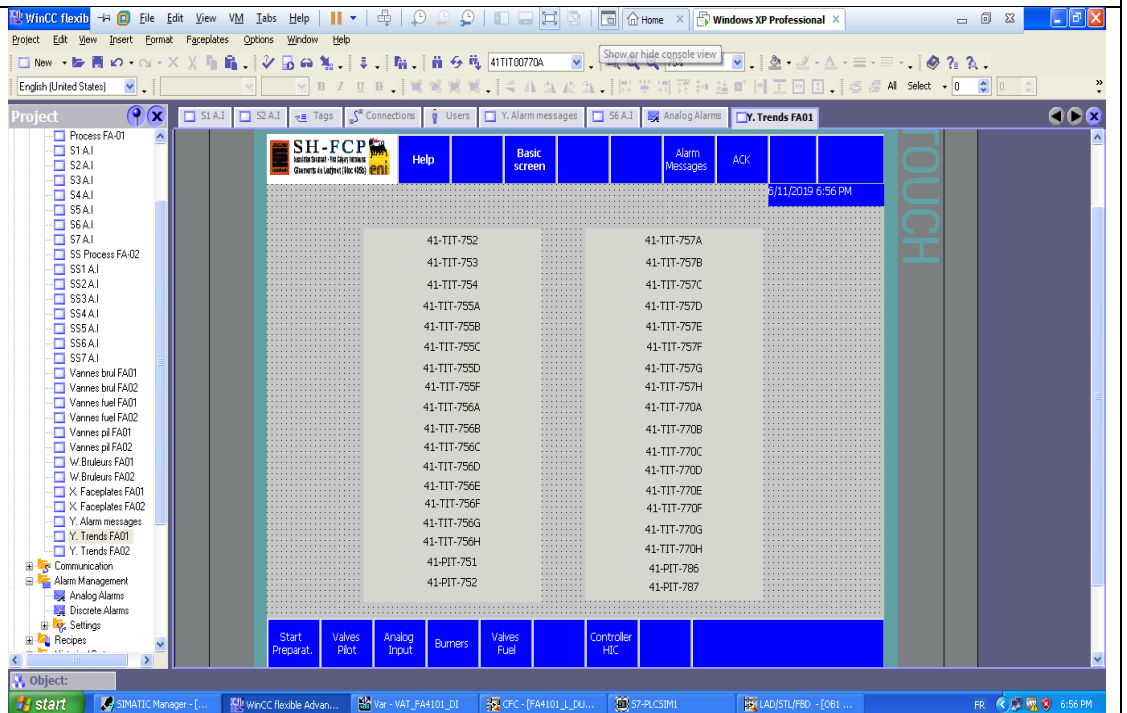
WinCC flexib File Edit View VM Tabs Help Home × Windows XP Professional ×

Project Edit View Insert Format Faceplates Options Window Help

New 41TIT00770A Show or hide console view

English (United States) All Select 0 0

Project

S1 A.I S2 A.I Tags Connections Users Y. Alarm messages S6 A.I Analog Alarms Y. Trends FA01

Process FA-01
S1 A.I
S2 A.I
S3 A.I
S4 A.I
S5 A.I
S6 A.I
S7 A.I
SS Process FA-02
SS1 A.I
SS2 A.I
SS3 A.I
SS4 A.I
SS5 A.I
SS6 A.I
SS7 A.I
Vannes brul FA01
Vannes brul FA02
Vannes fuel FA01
Vannes fuel FA02
Vannes pil FA01
Vannes pil FA02
W.Bruleurs FA01
W.Bruleurs FA02
X. Faceplates FA01
X. Faceplates FA02
Y. Alarm messages
Y. Trends FA01
Y. Trends FA02
Communication
Alarm Management
Analog Alarms
Discrete Alarms
Settings
Recipes

SH-FCP

Help | Basic screen | Alarm Messages | ACK

6/11/2019 6:56 PM

41-TIT-752
41-TIT-753
41-TIT-754
41-TIT-755A
41-TIT-755B
41-TIT-755C
41-TIT-755D
41-TIT-755F
41-TIT-756A
41-TIT-756B
41-TIT-756C
41-TIT-756D
41-TIT-756E
41-TIT-756F
41-TIT-756G
41-TIT-756H
41-PIT-751
41-PIT-752

41-TIT-757A
41-TIT-757B
41-TIT-757C
41-TIT-757D
41-TIT-757E
41-TIT-757F
41-TIT-757G
41-TIT-757H
41-TIT-770A
41-TIT-770B
41-TIT-770C
41-TIT-770D
41-TIT-770E
41-TIT-770F
41-TIT-770G
41-TIT-770H
41-PIT-786
41-PIT-787

TOUCH

Start Preparat. | Valves Pilot | Analog Input | Burners | Valves Fuel | Controller HIC

Object:

start SIMATIC Manager - [... WinCC flexible Advan... Var - VAT_FA4101_DI CFC - [FA4101_L_DU... S7-PLCSIM1 LAD/STL/FBD - [OB1 ... FR 6:56 PM